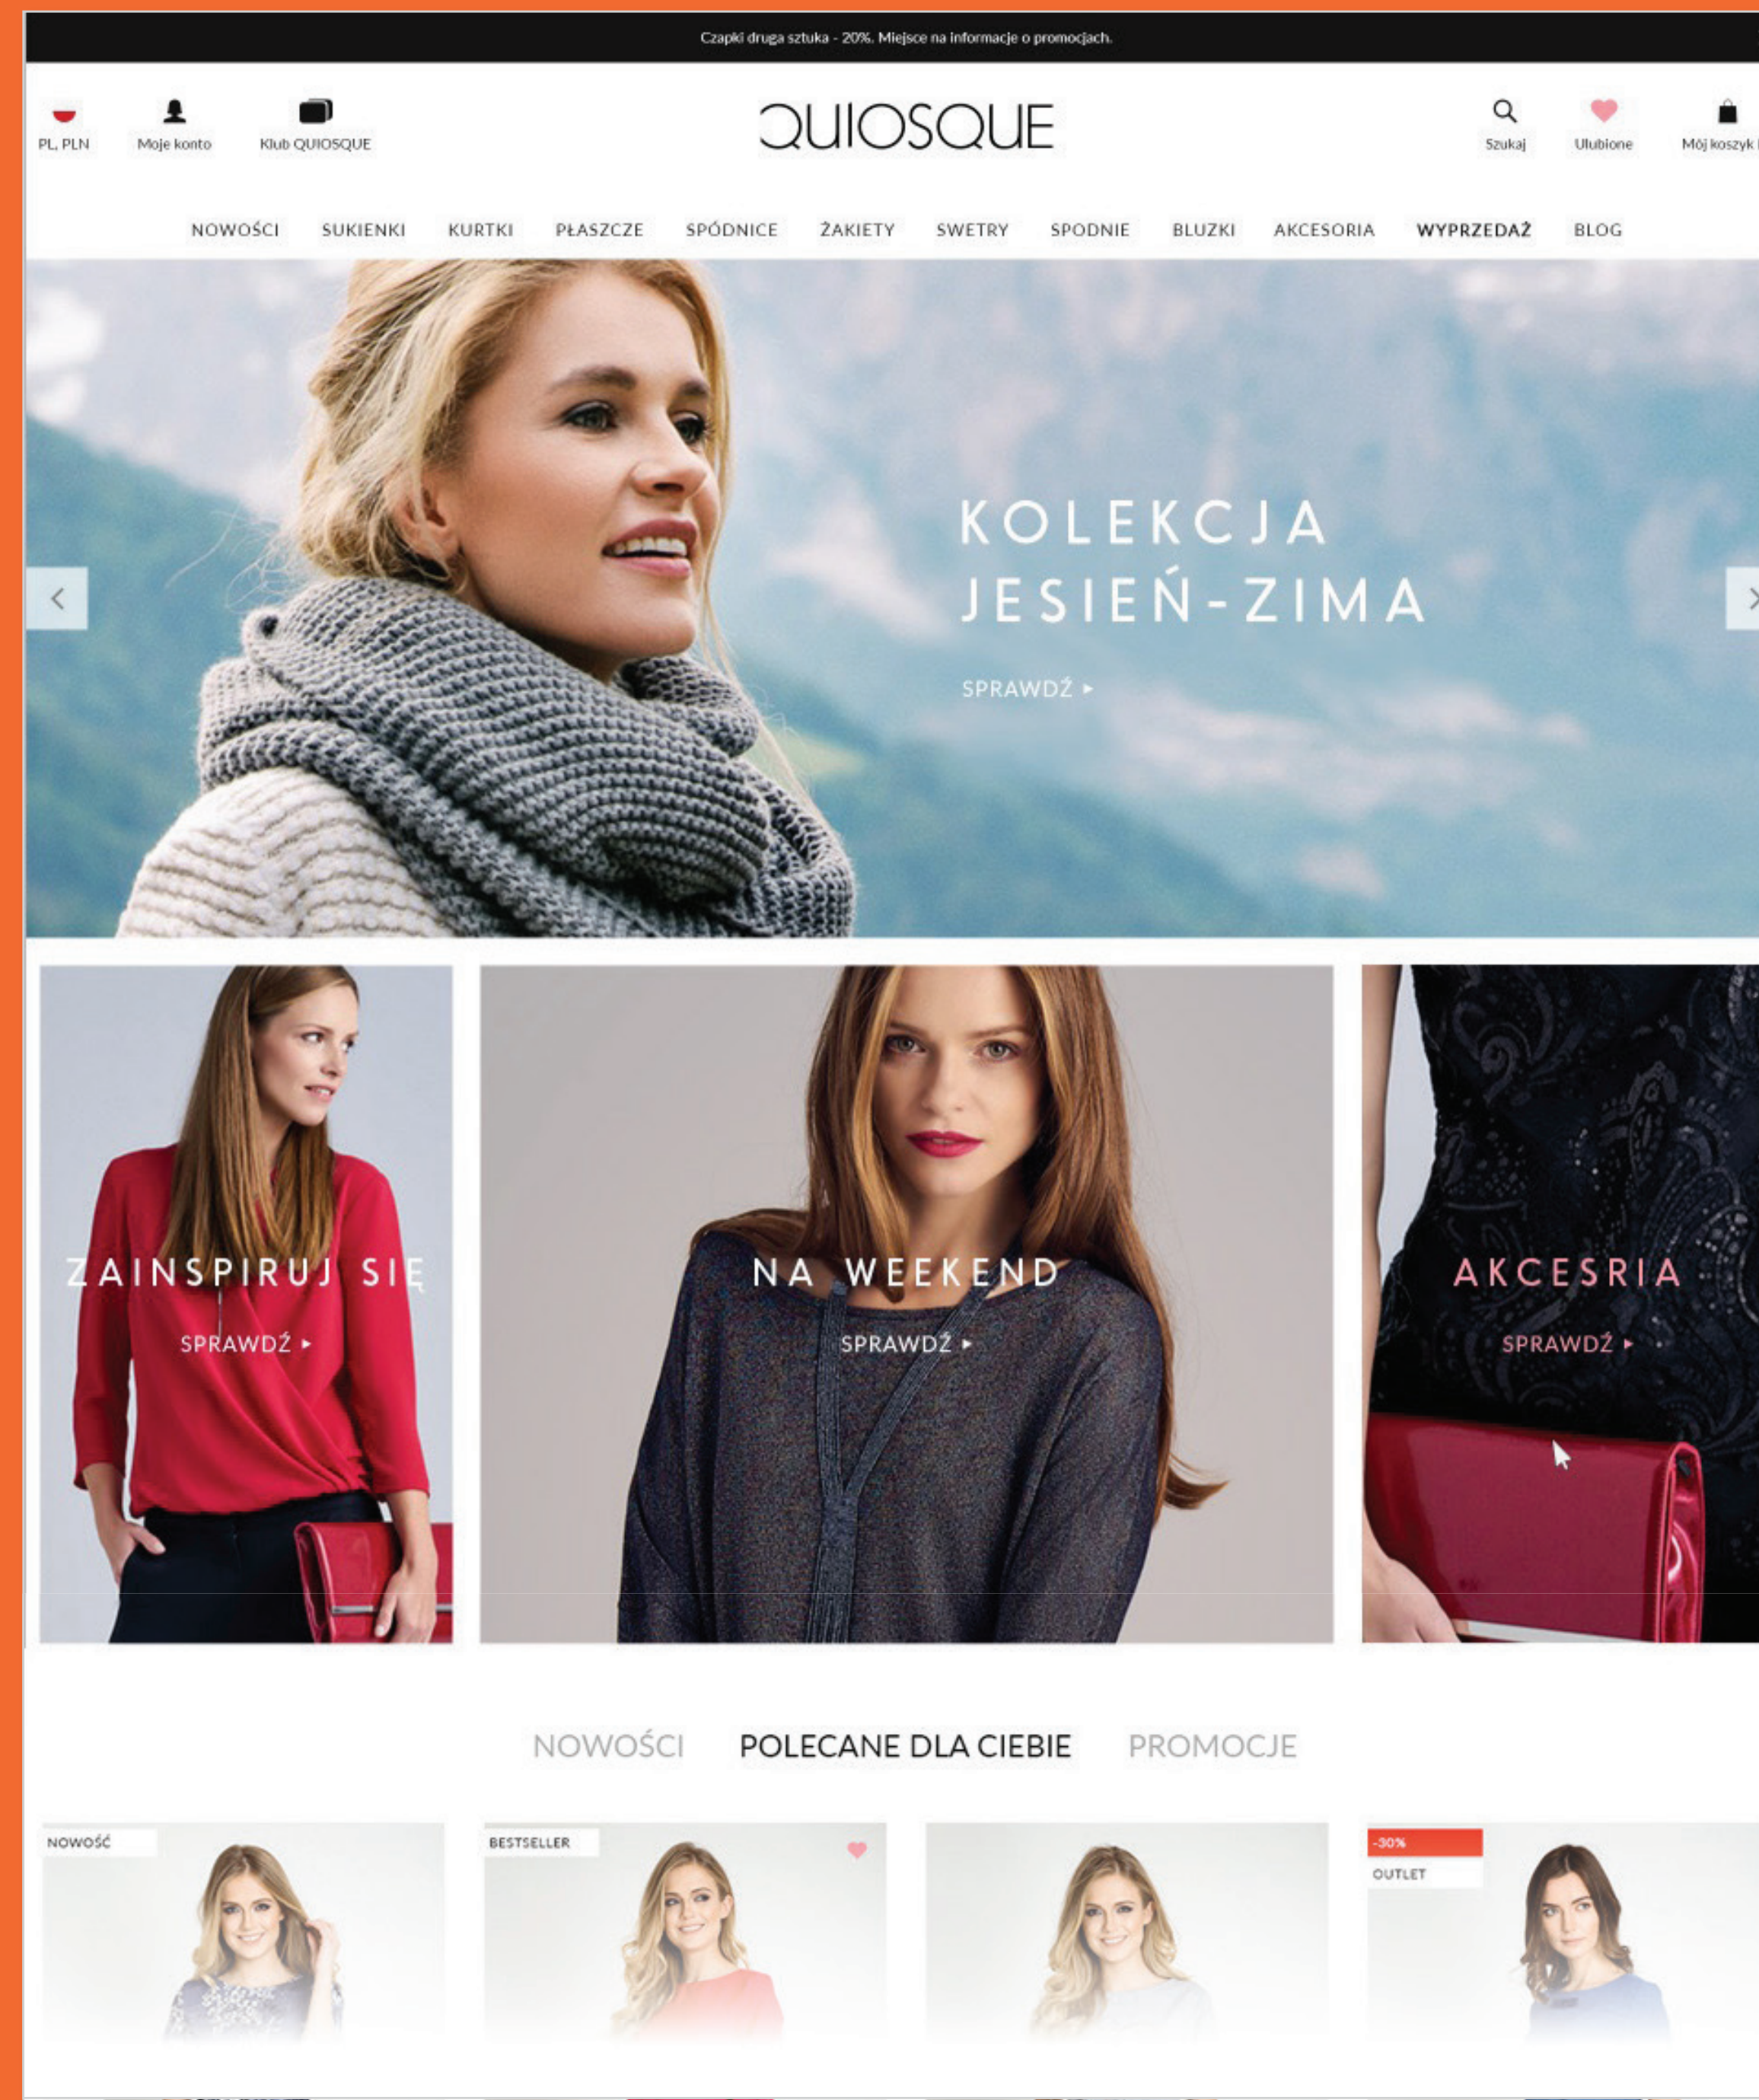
Czapki druga sztuka - 20%. Miejsce na informacje o promocjach.

PL, PLN
Moje konto
Klub QUIOSQUE

QUIOSQUE

Szukaj
Ulubione
Mój koszyk

NOWOŚCI SUKIENKI KURTKI PŁASZCZE SPÓDNICE ŻAKIETY SWETRY SPODNIE BLUZKI AKCESORIA WYPRZEDAŻ BLOG

KOLEKCJA JESIEŃ-ZIMA

SPRAWDŹ ▸

ZAINSPIRUJ SIĘ
SPRAWDŹ ▸

NA WEEKEND
SPRAWDŹ ▸

AKCESRIA
SPRAWDŹ ▸

NOWOŚCI POLECANE DLA CIEBIE PROMOCJE

NOWOŚĆ

BESTSELLER

-30%
OUTLET